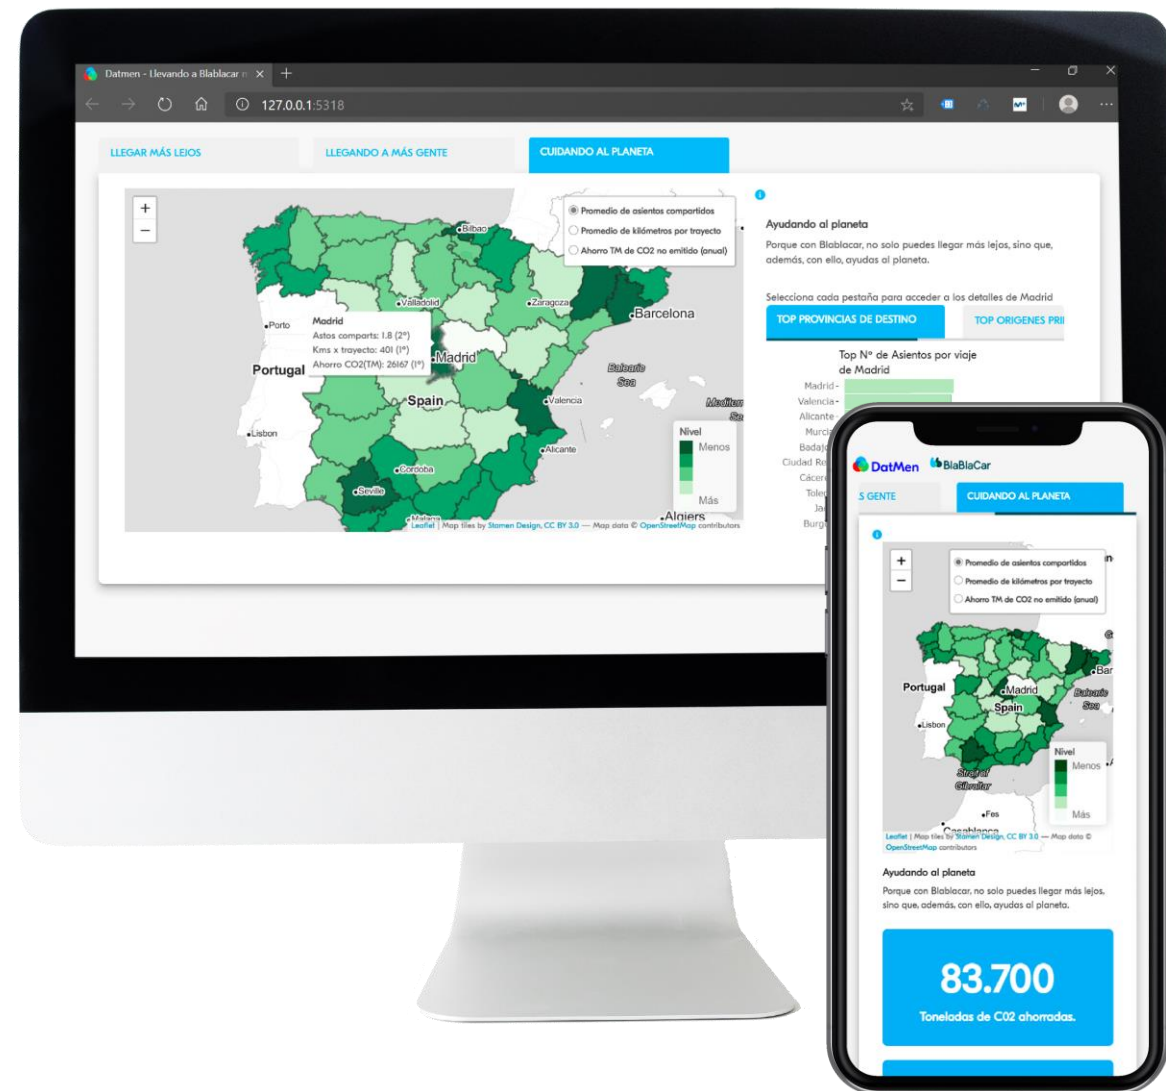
Datmen - Llevando a Blablacar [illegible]

127.0.0.1:5318

LLEGAR MÁS LEJOS

LLEGANDO A MÁS GENTE

CUIDANDO AL PLANETA

+
−

Promedio de asientos compartidos
Promedio de kilómetros por trayecto
Ahorro TM de CO2 no emitido (anual)

Bilbao
Valladolid
Zaragoza
Barcelona
Porto
Madrid
Astos comparts: 1.8 (2º)
Kms x trayecto: 401 (1º)
Ahorro CO2(TM): 26167 (1º)
Madrid
Portugal
Balearic Sea
Spain
Valencia
Mediterr
Lisbon
Alicante
Cordoba
Seville
Malaga
Algiers

Nivel
Menos
Más

Leaflet | Map tiles by Stamen Design, CC BY 3.0 — Map data © OpenStreetMap contributors

Ayudando al planeta

Porque con Blablacar, no solo puedes llegar más lejos, sino que, además, con ello, ayudas al planeta.

Selecciona cada pestaña para acceder a los detalles de Madrid

TOP PROVINCIAS DE DESTINO

TOP ORIGENES PRI

Top Nº de Asientos por viaje de Madrid

Madrid
Valencia
Alicante
Murci
Badajo
Ciudad Re
Cácere
Tole
Ja
Burg

DatMen BlaBlaCar

S GENTE

CUIDANDO AL PLANETA

+
−

Promedio de asientos compartidos
Promedio de kilómetros por trayecto
Ahorro TM de CO2 no emitido (anual)

Portugal
Madrid
Spain
Bar
Balearic Sea
Lisbon
Strait of Gibraltar
Fes
Casablanca

Nivel
Menos
Más

Leaflet | Map tiles by Stamen Design, CC BY 3.0 — Map data © OpenStreetMap contributors

Ayudando al planeta

Porque con Blablacar, no solo puedes llegar más lejos, sino que, además, con ello, ayudas al planeta.

83.700

Toneladas de C02 ahorradas.